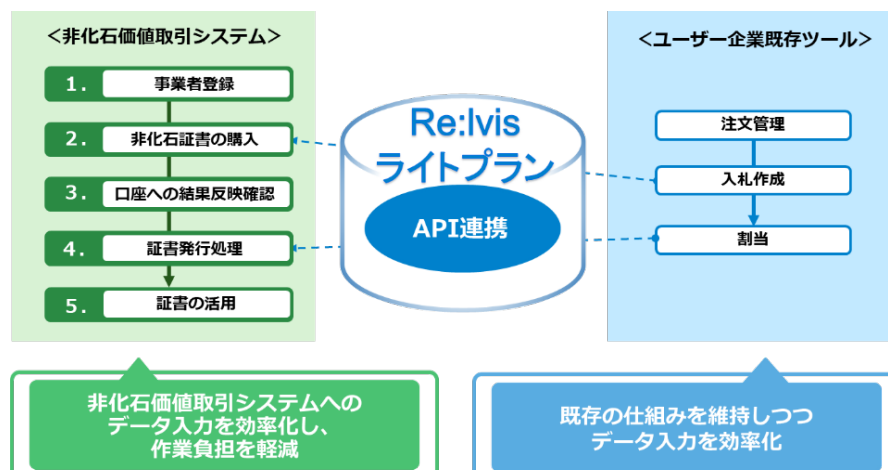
＜非化石価値取引システム＞

1. 事業者登録

2. 非化石証書の購入

3. 口座への結果反映確認

4. 証書発行処理

5. 証書の活用

Re:lvis
ライトプラン

API連携

＜ユーザー企業既存ツール＞

注文管理

入札作成

割当

非化石価値取引システムへのデータ入力を効率化し、作業負担を軽減

既存の仕組みを維持しつつデータ入力を効率化